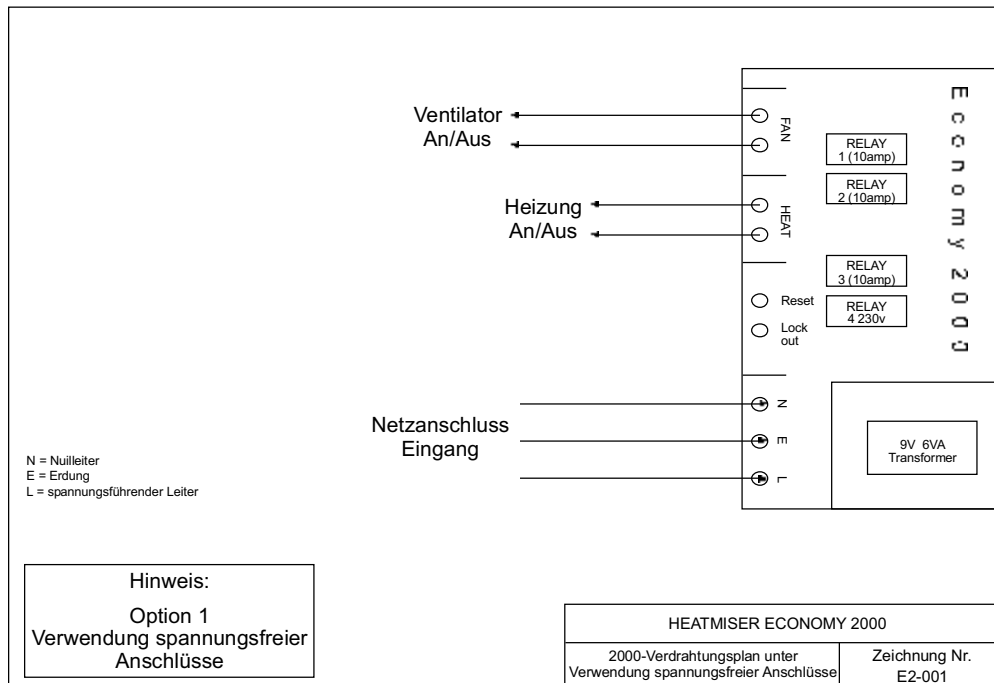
Ventilator
An/Aus

FAN

RELAY
1 (10amp)

RELAY
2 (10amp)

Economy 2000

Heizung
An/Aus

HEAT

RELAY
3 (10amp)

Reset

RELAY
4 230v

Lock out

Netzanschluss
Eingang

N
E
L

9V 6VA
Transformer

N = Nullleiter
E = Erdung
L = spannungsführender Leiter

Hinweis:
Option 1
Verwendung spannungsfreier Anschlüsse

| HEATMISER ECONOMY 2000 | |
|---|---|
| 2000-Verdrahtungsplan unter Verwendung spannungsfreier Anschlüsse | Zeichnung Nr. E2-001 |